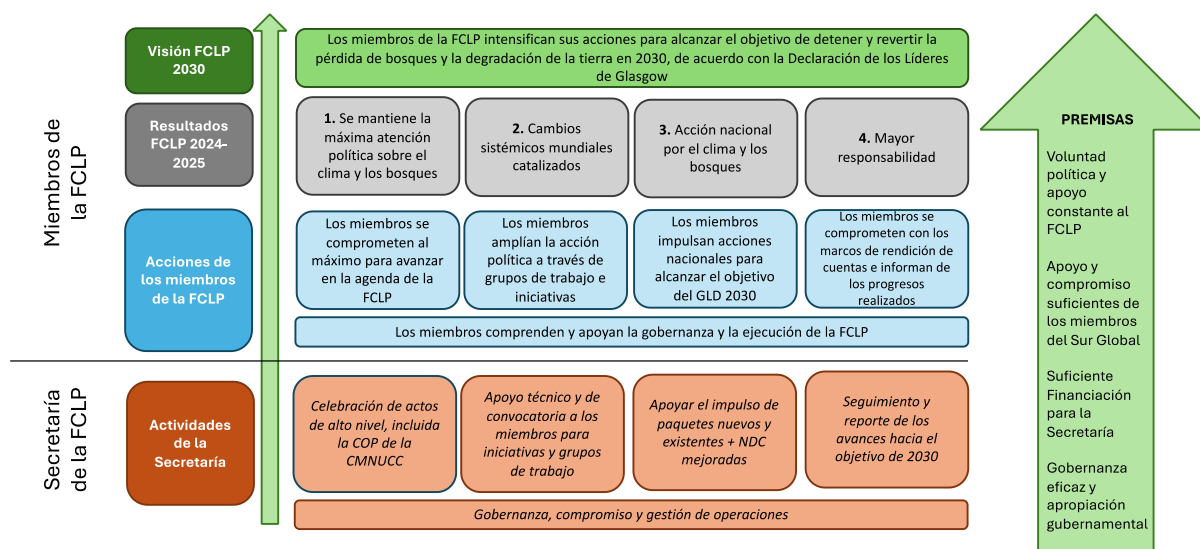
Miembros de la FCLP

Secretaría de la FCLP

Visión FCLP 2030

Los miembros de la FCLP intensifican sus acciones para alcanzar el objetivo de detener y revertir la pérdida de bosques y la degradación de la tierra en 2030, de acuerdo con la Declaración de los Líderes de Glasgow

Resultados FCLP 2024-2025

1. Se mantiene la máxima atención política sobre el clima y los bosques

2. Cambios sistémicos mundiales catalizados

3. Acción nacional por el clima y los bosques

4. Mayor responsabilidad

Acciones de los miembros de la FCLP

Los miembros se comprometen al máximo para avanzar en la agenda de la FCLP

Los miembros amplían la acción política a través de grupos de trabajo e iniciativas

Los miembros impulsan acciones nacionales para alcanzar el objetivo del GLD 2030

Los miembros se comprometen con los marcos de rendición de cuentas e informan de los progresos realizados

Los miembros comprenden y apoyan la gobernanza y la ejecución de la FCLP

Actividades de la Secretaría

Celebración de actos de alto nivel, incluida la COP de la CMNUCC

Apoyo técnico y de convocatoria a los miembros para iniciativas y grupos de trabajo

Apoyar el impulso de paquetes nuevos y existentes + NDC mejoradas

Seguimiento y reporte de los avances hacia el objetivo de 2030

Gobernanza, compromiso y gestión de operaciones

PREMISAS

Voluntad política y apoyo constante al FCLP

Apoyo y compromiso suficientes de los miembros del Sur Global

Suficiente Financiación para la Secretaría

Gobernanza eficaz y apropiación gubernamental